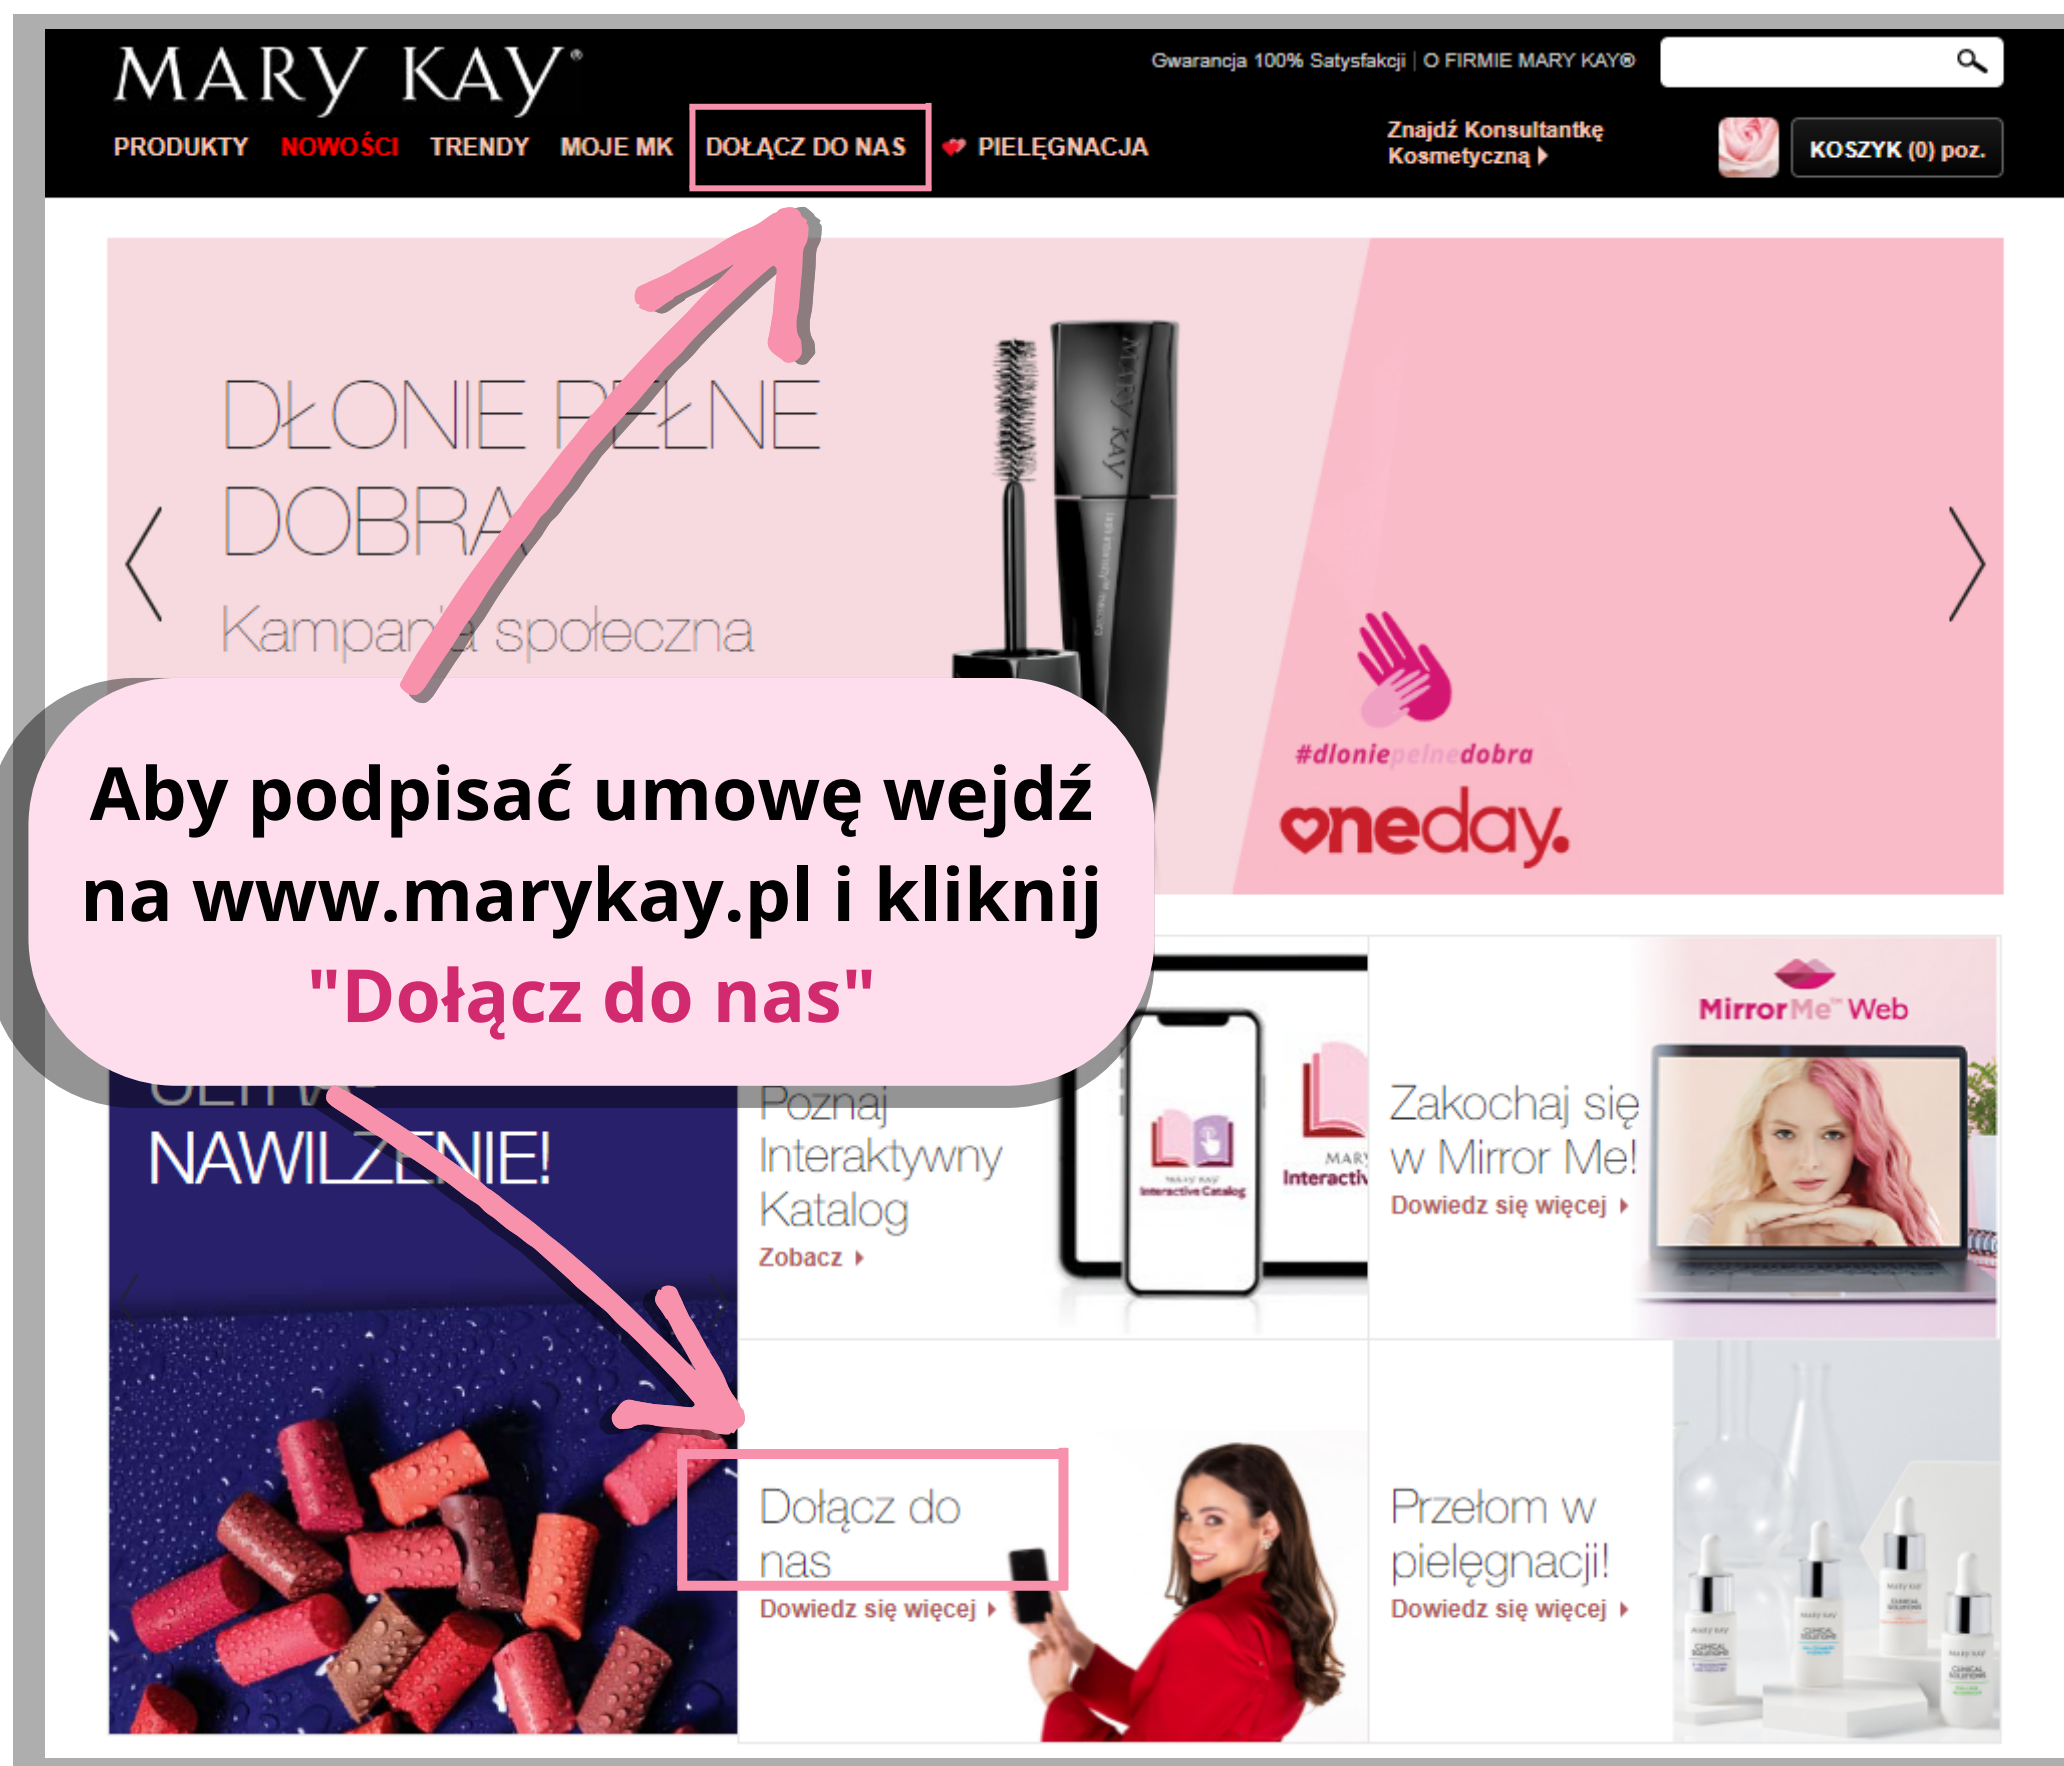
MARY KAY®

Gwarancja 100% Satysfakcji | O FIRMIE MARY KAY®

PRODUKTY NOWOŚCI TRENDY MOJE MK DOŁĄCZ DO NAS PIELĘGNACJA

Znajdź Konsultantkę Kosmetyczną

KOSZYK (0) poz.

DŁONIE PEŁNE DOBRA

Kampania społeczna

#dloniepelnedobra

oneday.

Aby podpisać umowę wejdź na www.marykay.pl i kliknij "Dołącz do nas"

NAWILŻENIE!

Poznaj Interaktywny Katalog

Zobacz

Interactive Catalog

Interactiv

MirrorMe Web

Zakochaj się w Mirror Me!

Dowiedz się więcej

Dołącz do nas

Dowiedz się więcej

Przełom w pielęgnacji!

Dowiedz się więcej